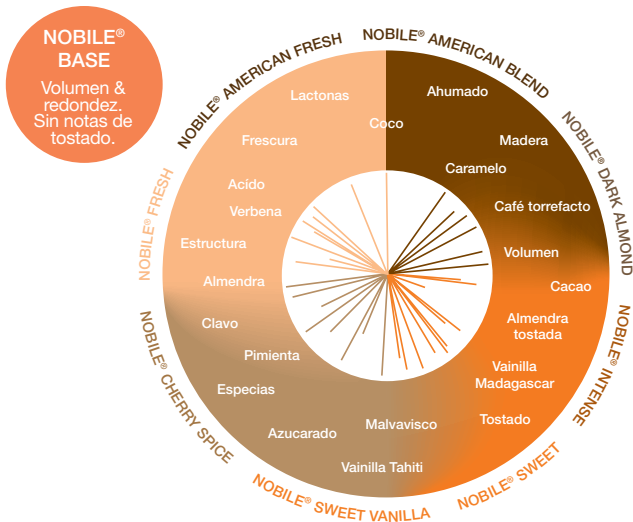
NOBILE® BASE
Volumen & redondez. Sin notas de tostado.

NOBILE® AMERICAN FRESH
NOBILE® AMERICAN BLEND
NOBILE® DARK ALMOND
NOBILE® INTENSE
NOBILE® SWEET
NOBILE® SWEET VANILLA
NOBILE® CHERRY SPICE
NOBILE® FRESH

Lactonas
Coco
Ahumado
Madera
Frescura
Caramelo
Ácido
Verbena
Café torrefacto
Estructura
Volumen
Almendra
Cacao
Almendra tostada
Clavo
Pimienta
Vainilla Madagascar
Especias
Tostado
Malvavisco
Azucarado
Vainilla Tahiti